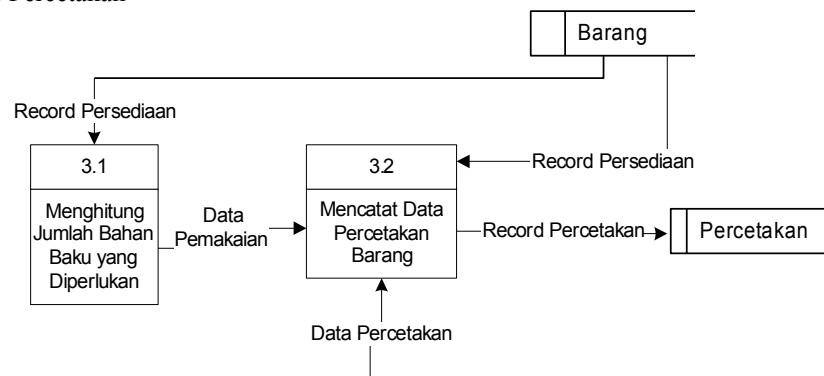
Percetakan

Barang

Record Persediaan

3.1

Menghitung Jumlah Bahan Baku yang Diperlukan

Data Pemakaian

3.2

Mencatat Data Percetakan Barang

Record Persediaan

Record Percetakan

Percetakan

Data Percetakan